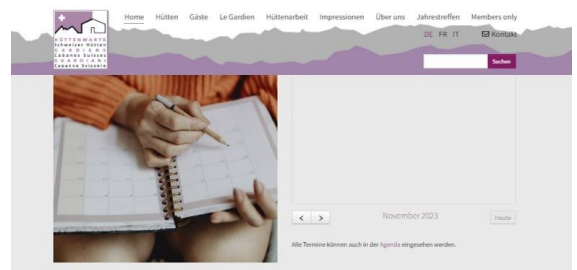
HÜTTENWARTE
Schweizer Hütten
GARDIENS
Cabanes Suisses
CUSTODI
Capanne Svizzere

Home Hütten Gäste Le Gardien Hüttenarbeit Impressionen Über uns Jahrestreffen Members only

DE FR IT Kontakt

Suchen

< >
November 2023
Heute

Alle Termine können auch in der Agenda eingesehen werden.